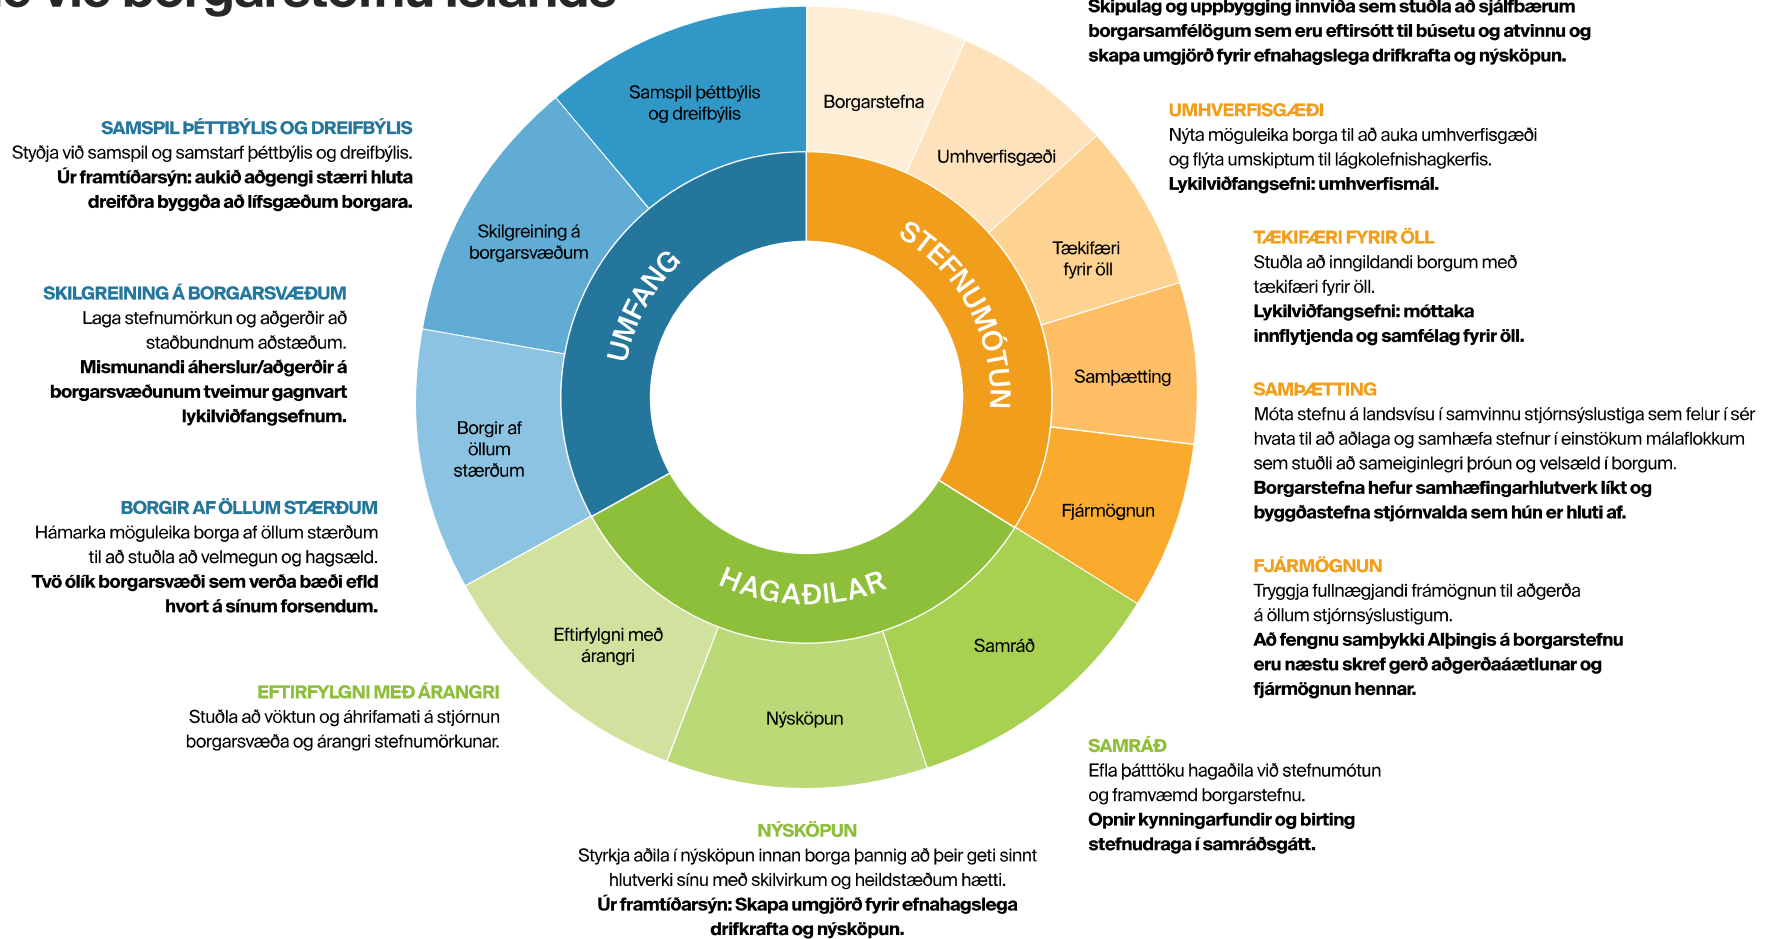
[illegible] við borgarstefnu Íslands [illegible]

Skipulag og uppbygging innviða sem stuðla að sjálfbærum borgarsamfélögum sem eru eftirsótt til búsetu og atvinnu og skapa umgjörð fyrir efnahagslega drifkrafta og nýsköpun.

SAMSPIL ÞÉTTBÝLIS OG DREIFBÝLIS
Styðja við samspil og samstarf þéttbýlis og dreifbýlis.
Úr framtíðarsýn: aukið aðgengi stærri hluta dreifðra byggða að lífsgæðum borgara.

SKILGREINING Á BORGARSVÆÐUM
Laga stefnumörkun og aðgerðir að staðbundnum aðstæðum.
Mismunandi áherslur/aðgerðir á borgarsvæðunum tveimur gagnvart lykilviðfangsefnum.

BORGIR AF ÖLLUM STÆRÐUM
Hámarka möguleika borga af öllum stærðum til að stuðla að velmegun og hagsæld.
Tvö ólík borgarsvæði sem verða bæði efld hvort á sínum forsendum.

EFTIRFYLGNI MEÐ ÁRANGRI
Stuðla að vöktun og áhrifamati á stjórnun borgarsvæða og árangri stefnumörkunar.

Samspil þéttbýlis og dreifbýlis
Skilgreining á borgarsvæðum
Borgir af öllum stærðum
Eftirfylgni með árangri
Nýsköpun
Samráð
Fjármögnun
Samþætting
Tækifæri fyrir öll
Umhverfisgæði
Borgarstefna

UMFANG
STEFNUMÓTUN
HAGAÐILAR

UMHVERFISGÆÐI
Nýta möguleika borga til að auka umhverfisgæði og flýta umskiptum til lágkolefnishagkerfis.
Lykilviðfangsefni: umhverfismál.

TÆKIFÆRI FYRIR ÖLL
Stuðla að inngildandi borgum með tækifæri fyrir öll.
Lykilviðfangsefni: móttaka innflytjenda og samfélag fyrir öll.

SAMÞÆTTING
Móta stefnu á landsvísu í samvinnu stjórnsýslustiga sem felur í sér hvata til að aðlaga og samhæfa stefnur í einstökum málaflokkum sem stuðli að sameiginlegri þróun og velsæld í borgum.
Borgarstefna hefur samhæfingarhlutverk líkt og byggðastefna stjórnvalda sem hún er hluti af.

FJÁRMÖGNUN
Tryggja fullnægjandi frámögnun til aðgerða á öllum stjórnsýslustigum.
Að fengnu samþykki Alþingis á borgarstefnu eru næstu skref gerð aðgerðaáætlunar og fjármögnun hennar.

SAMRÁÐ
Efla þátttöku hagaðila við stefnumótun og framvæmd borgarstefnu.
Opnir kynningarfundir og birting stefnudraga í samráðsgátt.

NÝSKÖPUN
Styrkja aðila í nýsköpun innan borga þannig að þeir geti sinnt hlutverki sínu með skilvirkum og heildstæðum hætti.
Úr framtíðarsýn: Skapa umgjörð fyrir efnahagslega drifkrafta og nýsköpun.